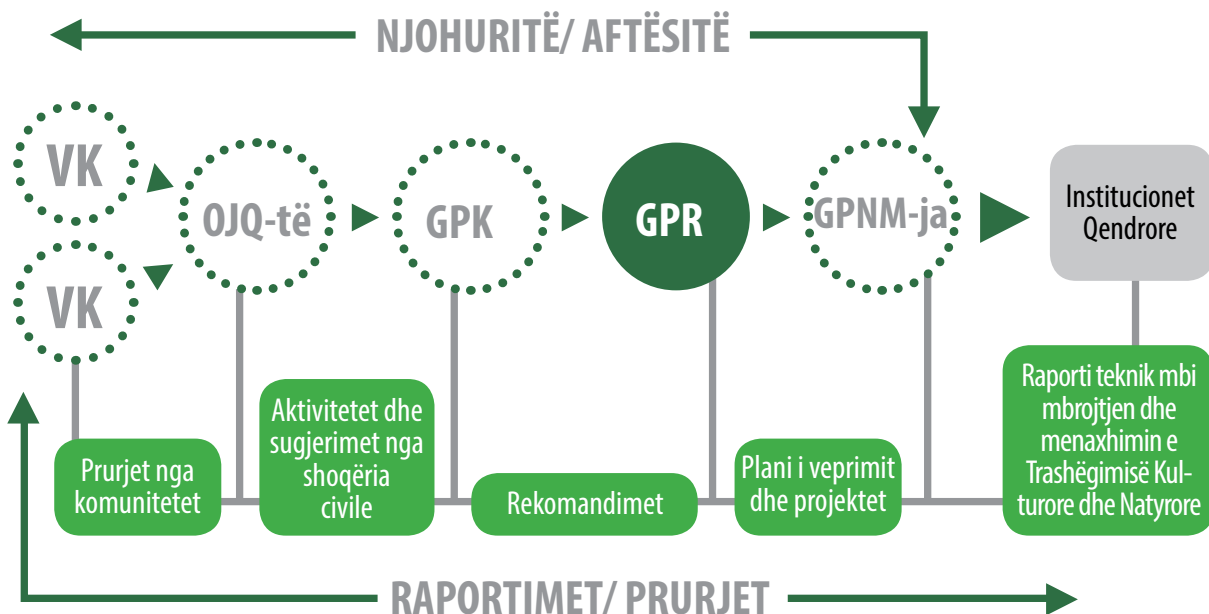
NJOHURITË/ AFTËSITË

VK

VK

OJQ-të

GPK

GPR

GPNM-ja

Institucionet Qendrore

Prurjet nga komunitetet

Aktivitetet dhe sugjerimet nga shoqëria civile

Rekomandimet

Plani i veprimit dhe projektet

Raporti teknik mbi mbrojtjen dhe menaxhimin e Trashëgimisë Kulturore dhe Natyrore

RAPORTIMET/ PRURJET